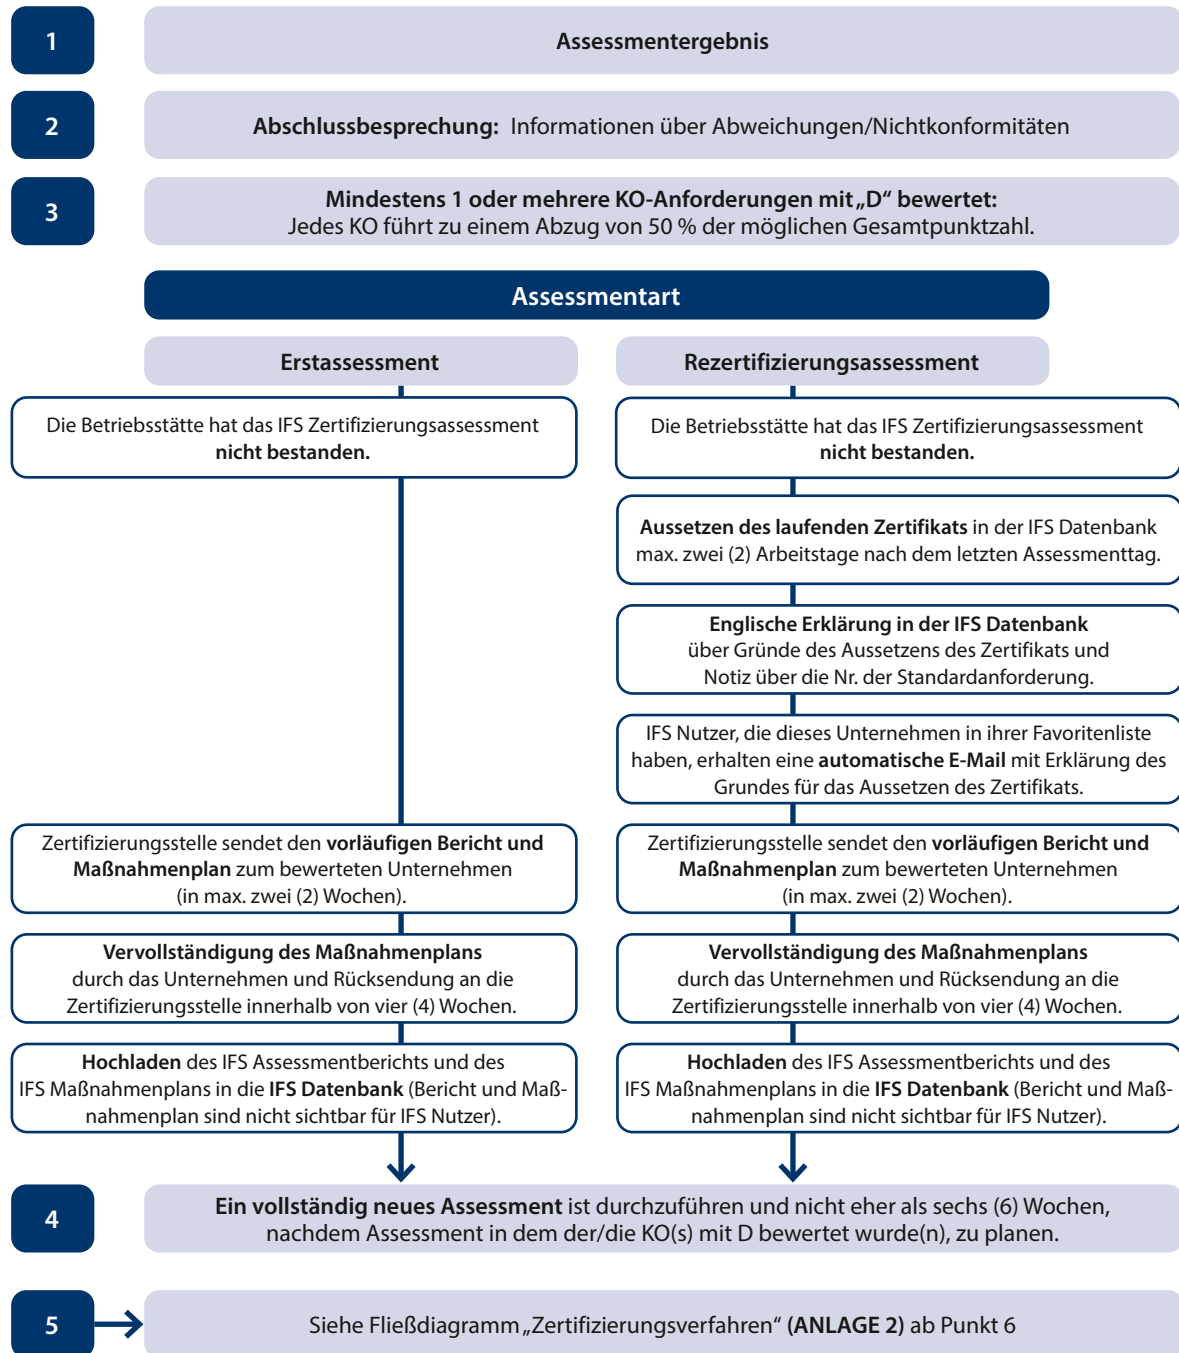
1

Assessmentergebnis

2

Abschlussbesprechung: Informationen über Abweichungen/Nichtkonformitäten

3

Mindestens 1 oder mehrere KO-Anforderungen mit „D" bewertet:
Jedes KO führt zu einem Abzug von 50 % der möglichen Gesamtpunktzahl.

Assessmentart

Erstassessment

Die Betriebsstätte hat das IFS Zertifizierungsassessment nicht bestanden.

Zertifizierungsstelle sendet den vorläufigen Bericht und Maßnahmenplan zum bewerteten Unternehmen (in max. zwei (2) Wochen).

Vervollständigung des Maßnahmenplans durch das Unternehmen und Rücksendung an die Zertifizierungsstelle innerhalb von vier (4) Wochen.

Hochladen des IFS Assessmentberichts und des IFS Maßnahmenplans in die IFS Datenbank (Bericht und Maßnahmenplan sind nicht sichtbar für IFS Nutzer).

Rezertifizierungsassessment

Die Betriebsstätte hat das IFS Zertifizierungsassessment nicht bestanden.

Aussetzen des laufenden Zertifikats in der IFS Datenbank max. zwei (2) Arbeitstage nach dem letzten Assessmenttag.

Englische Erklärung in der IFS Datenbank über Gründe des Aussetzens des Zertifikats und Notiz über die Nr. der Standardanforderung.

IFS Nutzer, die dieses Unternehmen in ihrer Favoritenliste haben, erhalten eine automatische E-Mail mit Erklärung des Grundes für das Aussetzen des Zertifikats.

Zertifizierungsstelle sendet den vorläufigen Bericht und Maßnahmenplan zum bewerteten Unternehmen (in max. zwei (2) Wochen).

Vervollständigung des Maßnahmenplans durch das Unternehmen und Rücksendung an die Zertifizierungsstelle innerhalb von vier (4) Wochen.

Hochladen des IFS Assessmentberichts und des IFS Maßnahmenplans in die IFS Datenbank (Bericht und Maßnahmenplan sind nicht sichtbar für IFS Nutzer).

4

Ein vollständig neues Assessment ist durchzuführen und nicht eher als sechs (6) Wochen, nachdem Assessment in dem der/die KO(s) mit D bewertet wurde(n), zu planen.

5

Siehe Fließdiagramm „Zertifizierungsverfahren" (ANLAGE 2) ab Punkt 6